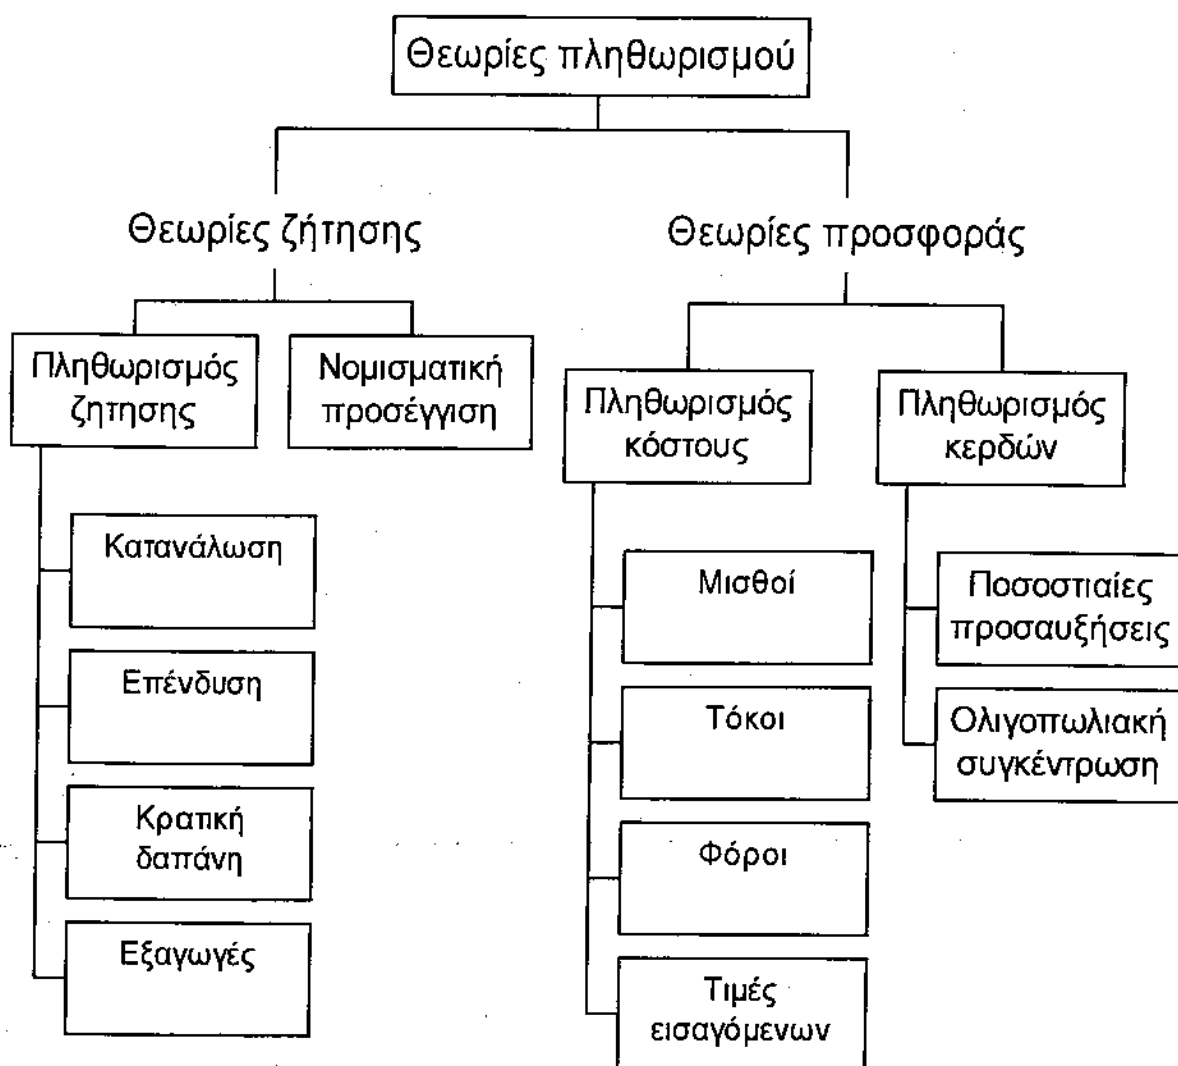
Θεωρίες πληθωρισμού

Θεωρίες ζήτησης

Θεωρίες προσφοράς

Πληθωρισμός ζήτησης

Νομισματική προσέγγιση

Πληθωρισμός κόστους

Πληθωρισμός κερδών

Κατανάλωση

Επένδυση

Κρατική δαπάνη

Εξαγωγές

Μισθοί

Τόκοι

Φόροι

Τιμές εισαγόμενων

Ποσοστιαίες προσαυξήσεις

Ολιγοπωλιακή συγκέντρωση